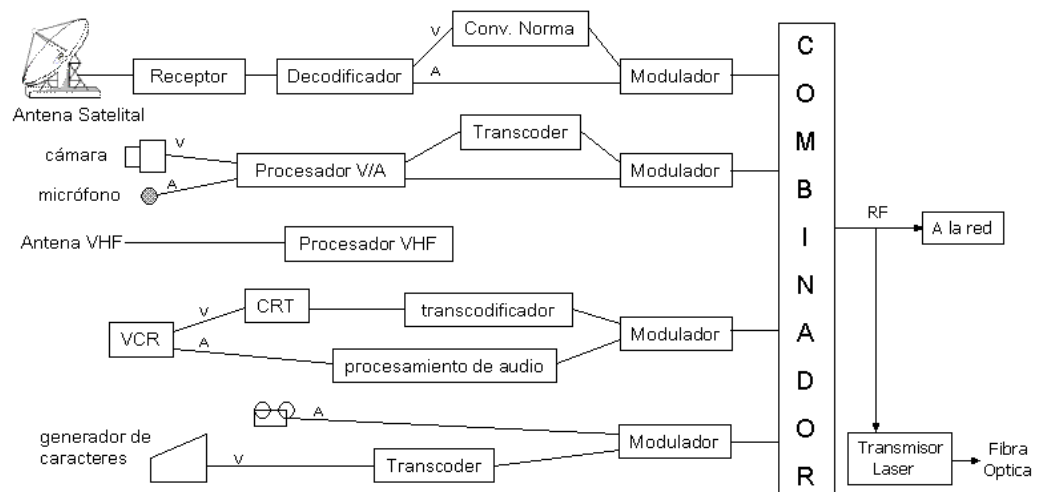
Antena Satelital
Receptor
Decodificador
V
A
Conv. Norma
Modulador

cámara
V
micrófono
A
Procesador V/A
Transcoder
Modulador

Antena VHF
Procesador VHF

VCR
V
A
CRT
transcodificador
procesamiento de audio
Modulador

A
generador de caracteres
V
Transcoder
Modulador

C
O
M
B
I
N
A
D
O
R

RF
A la red
Transmisor Laser
Fibra Optica